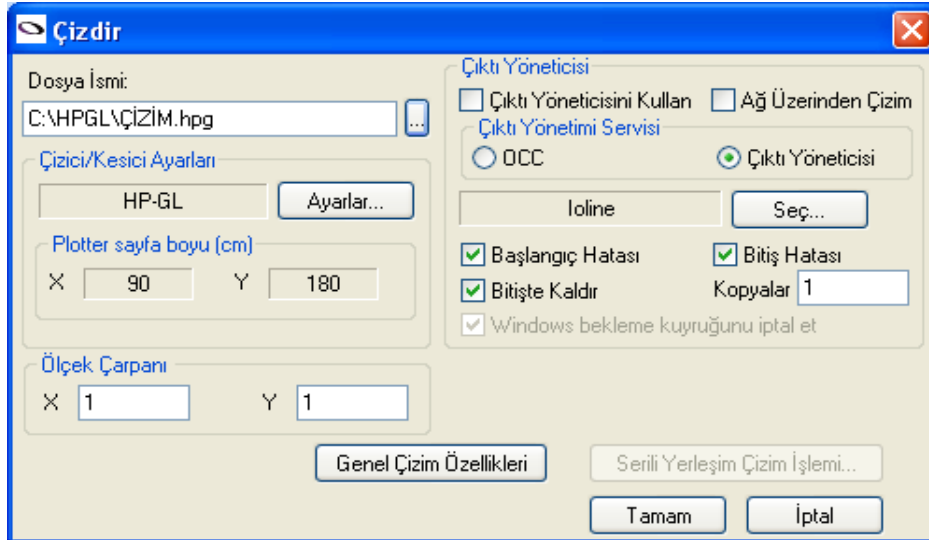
Çizdir

Dosya İsmi:
C:\HPGL\ÇİZİM.hpg
...

Çizici/Kesici Ayarları
HP-GL
Ayarlar...
Plotter sayfa boyu (cm)
X 90
Y 180

Ölçek Çarpanı
X 1
Y 1

Çıktı Yöneticisi
Çıktı Yöneticisini Kullan
Ağ Üzerinden Çizim
Çıktı Yönetimi Servisi
OCC
Çıktı Yöneticisi
Ioline
Seç...
Başlangıç Hatası
Bitiş Hatası
Bitişte Kaldır
Kopyalar 1
Windows bekleme kuyruğunu iptal et

Genel Çizim Özellikleri
Serili Yerleşim Çizim İşlemi...
Tamam
İptal